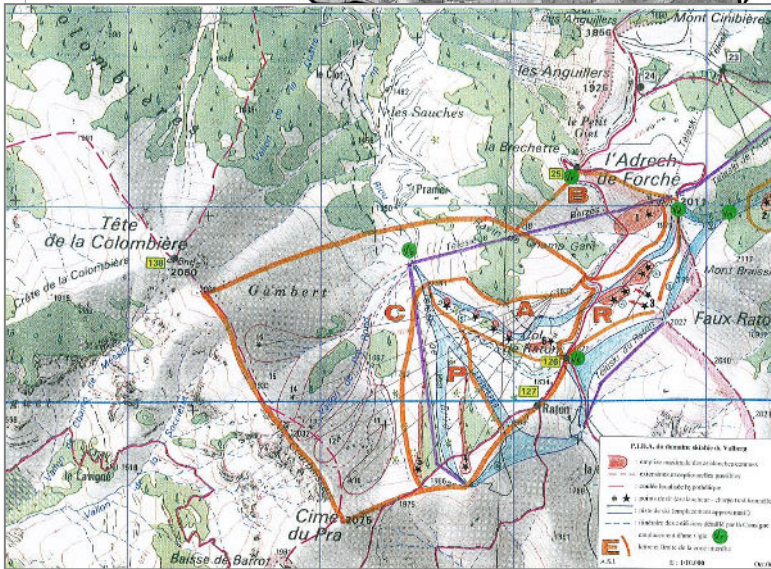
les Anguillers
1856
Mont Cinibières
les Anguillers
1926
24
23
le Col
les Sauches
le Petit Gret
la Brocherte
l'Adrech de Forche
25
B
Prames
Tête de la Colombière
138
2050
Crête de la Colombière
Gumbert
C
A
R
Col de Raton
Mont Braisse
Faux Raton
P
126
127
Raton
2027
2040
Cime du Pra
2075
le Lavagne
Vallon
Baisse de Barrot
E
P.I.D.A. du domaine skiable de Valberg